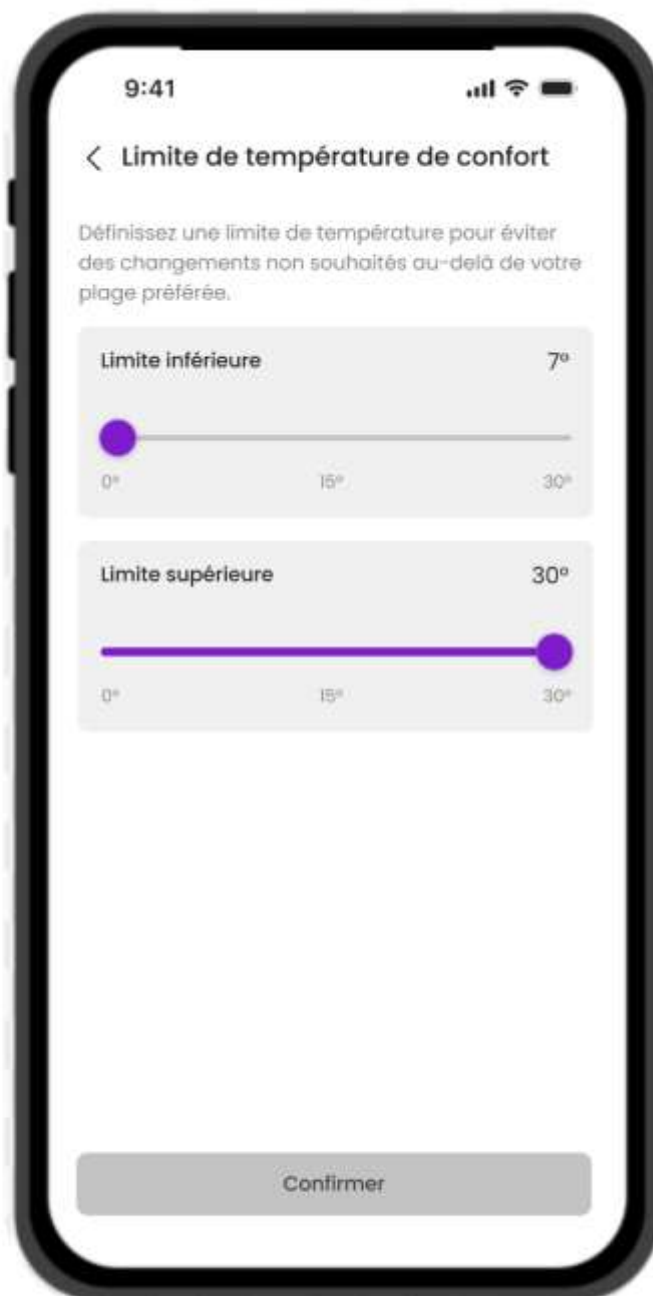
9:41

< Limite de température de confort

Définissez une limite de température pour éviter des changements non souhaités au-delà de votre plage préférée.

Limite inférieure 7º

0º 15º 30º

Limite supérieure 30º

0º 15º 30º

Confirmer